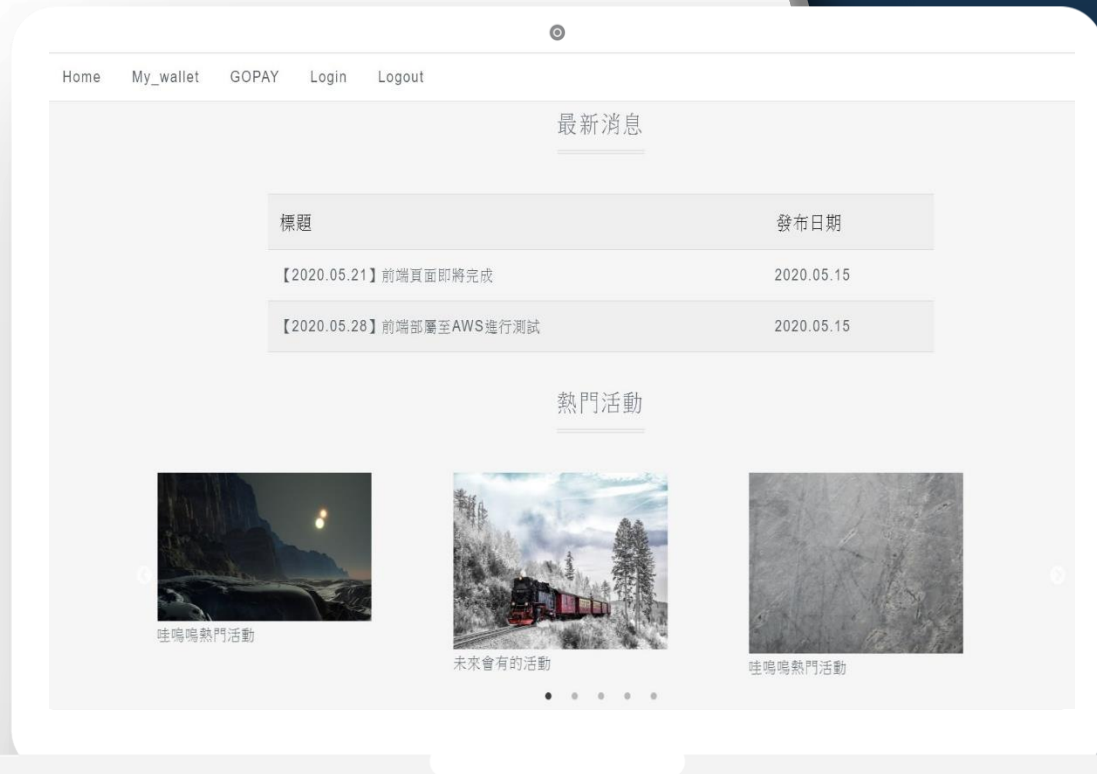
Home My_wallet GOPAY Login Logout

最新消息

| 標題 | 發布日期 |
|---|---|
| 【2020.05.21】前端頁面即將完成 | 2020.05.15 |
| 【2020.05.28】前端部屬至AWS進行測試 | 2020.05.15 |

熱門活動

哇嗚嗚熱門活動

未來會有的活動

哇嗚嗚熱門活動